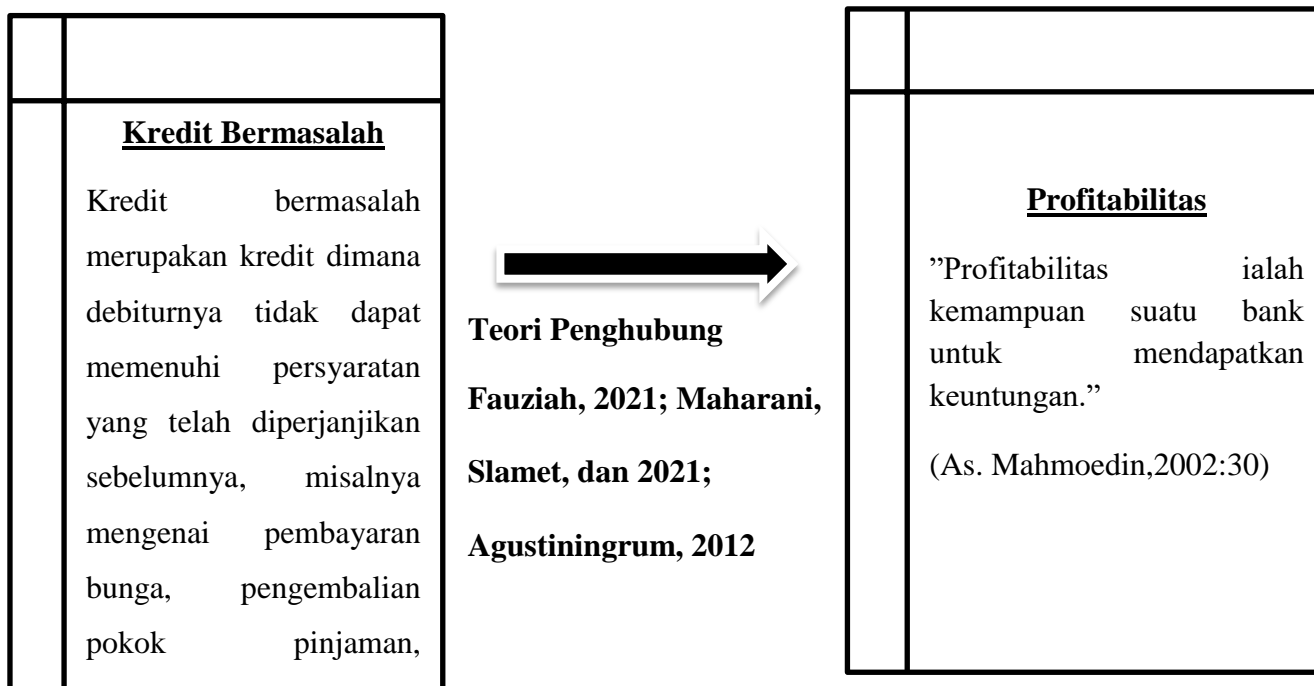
Kredit Bermasalah

Kredit bermasalah merupakan kredit dimana debiturnya tidak dapat memenuhi persyaratan yang telah diperjanjikan sebelumnya, misalnya mengenai pembayaran bunga, pengembalian pokok pinjaman,

Teori Penghubung

Fauziah, 2021; Maharani, Slamet, dan 2021; Agustiningrum, 2012

Profitabilitas

"Profitabilitas ialah kemampuan suatu bank untuk mendapatkan keuntungan."

(As. Mahmoedin,2002:30)